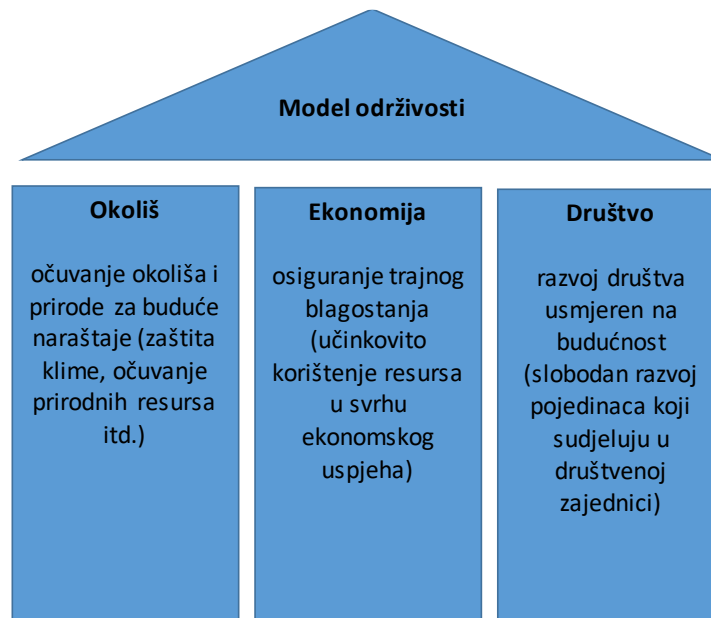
Model održivosti

Okoliš

očuvanje okoliša i prirode za buduće naraštaje (zaštita klime, očuvanje prirodnih resursa itd.)

Ekonomija

osiguranje trajnog blagostanja (učinkovito korištenje resursa u svrhu ekonomskog uspjeha)

Društvo

razvoj društva usmjeren na budućnost (slobodan razvoj pojedinaca koji sudjeluju u društvenoj zajednici)